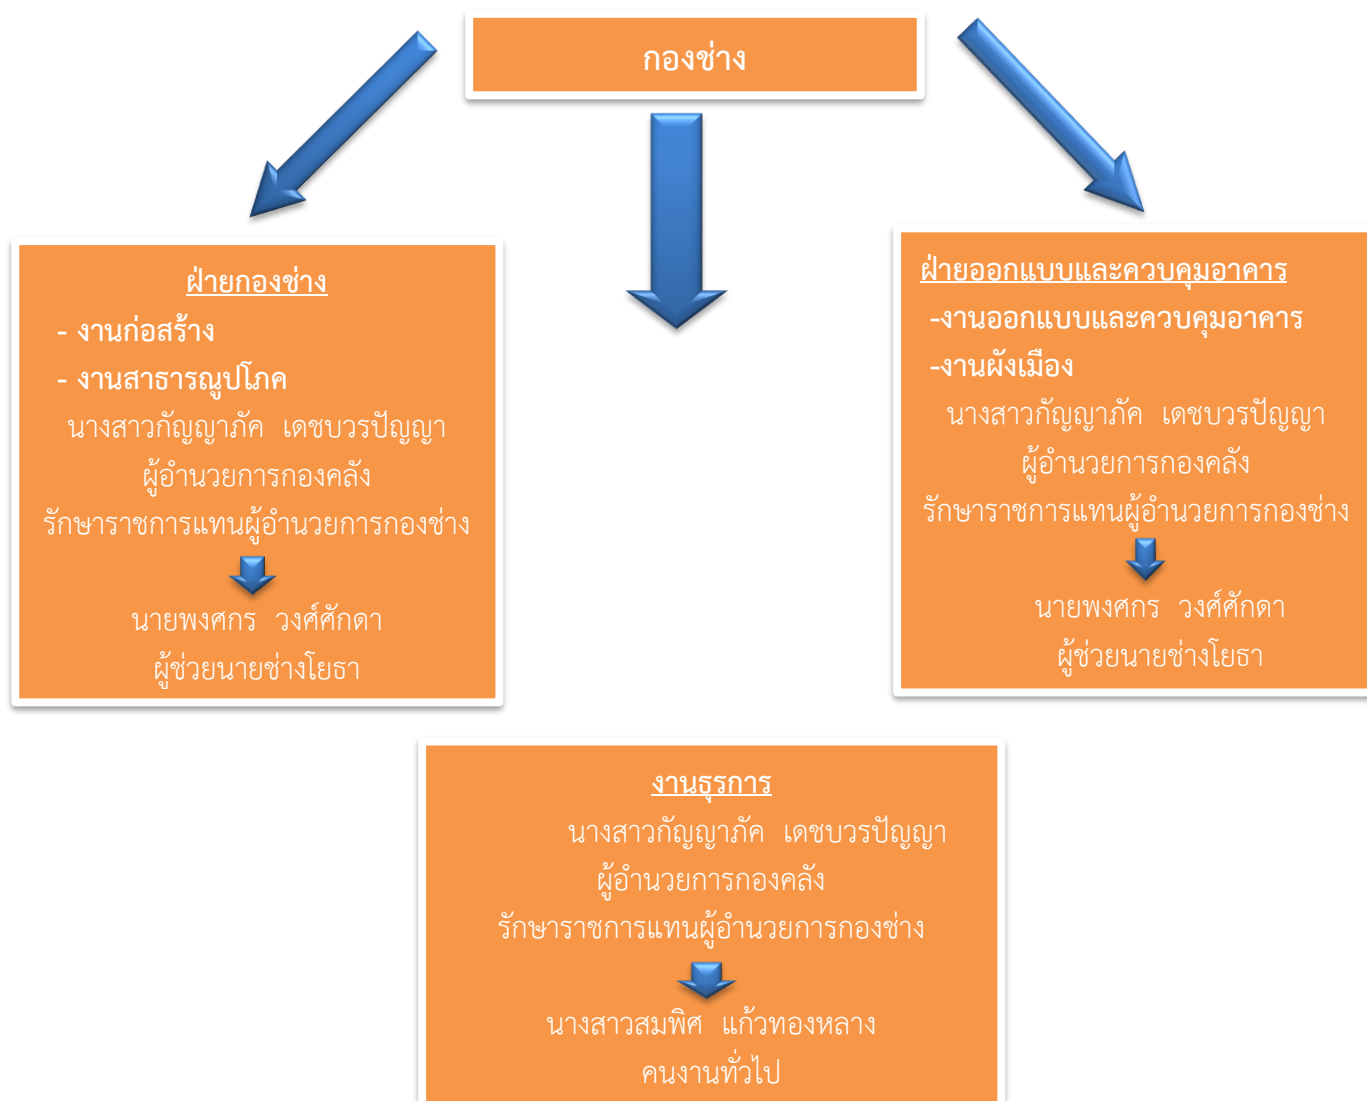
กองช่าง

ฝ่ายกองช่าง
- งานก่อสร้าง
- งานสาธารณูปโภค
นางสาวกัญญาภัค เดชบวรปัญญา
ผู้อำนวยการกองคลัง
รักษาราชการแทนผู้อำนวยการกองช่าง
นายพงศกร วงศ์ศักดา
ผู้ช่วยนายช่างโยธา

ฝ่ายออกแบบและควบคุมอาคาร
-งานออกแบบและควบคุมอาคาร
-งานผังเมือง
นางสาวกัญญาภัค เดชบวรปัญญา
ผู้อำนวยการกองคลัง
รักษาราชการแทนผู้อำนวยการกองช่าง
นายพงศกร วงศ์ศักดา
ผู้ช่วยนายช่างโยธา

งานธุรการ
นางสาวกัญญาภัค เดชบวรปัญญา
ผู้อำนวยการกองคลัง
รักษาราชการแทนผู้อำนวยการกองช่าง
นางสาวสมพิศ แก้วทองหลาง
คนงานทั่วไป